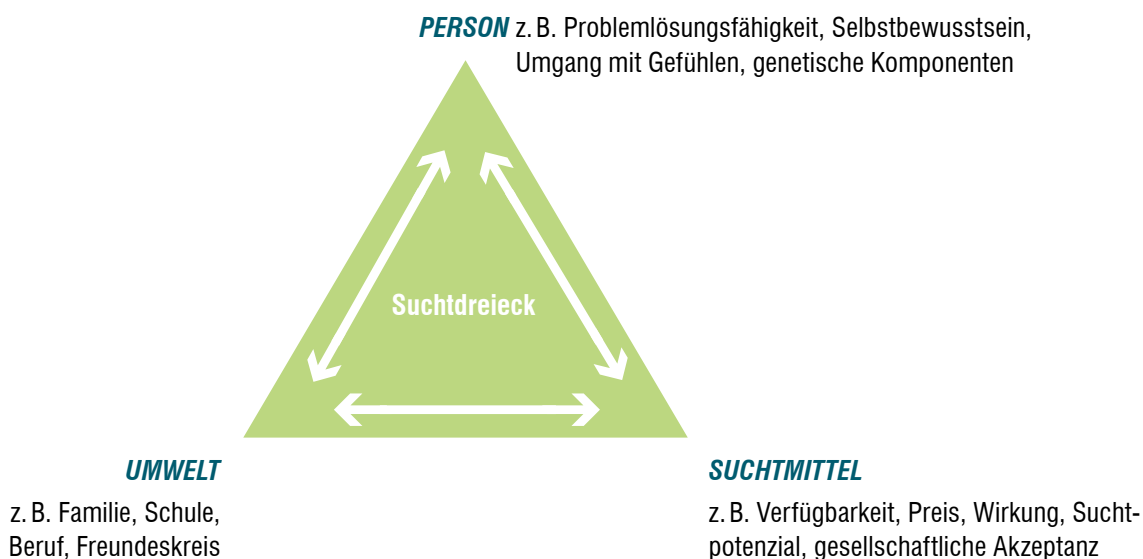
PERSON z. B. Problemlösungsfähigkeit, Selbstbewusstsein, Umgang mit Gefühlen, genetische Komponenten

Suchtdreieck

UMWELT

z. B. Familie, Schule, Beruf, Freundeskreis

SUCHTMITTEL

z. B. Verfügbarkeit, Preis, Wirkung, Suchtpotenzial, gesellschaftliche Akzeptanz